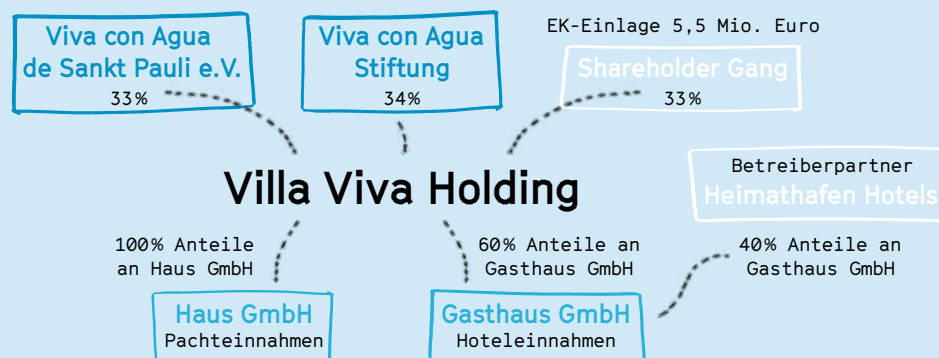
Viva con Agua de Sankt Pauli e.V.
33%

Viva con Agua Stiftung
34%

EK-Einlage 5,5 Mio. Euro

Shareholder Gang
33%

Villa Viva Holding

Betreiberpartner
Heimathafen Hotels

100% Anteile an Haus GmbH

60% Anteile an Gasthaus GmbH

40% Anteile an Gasthaus GmbH

Haus GmbH
Pachteinnahmen

Gasthaus GmbH
Hoteleinnahmen